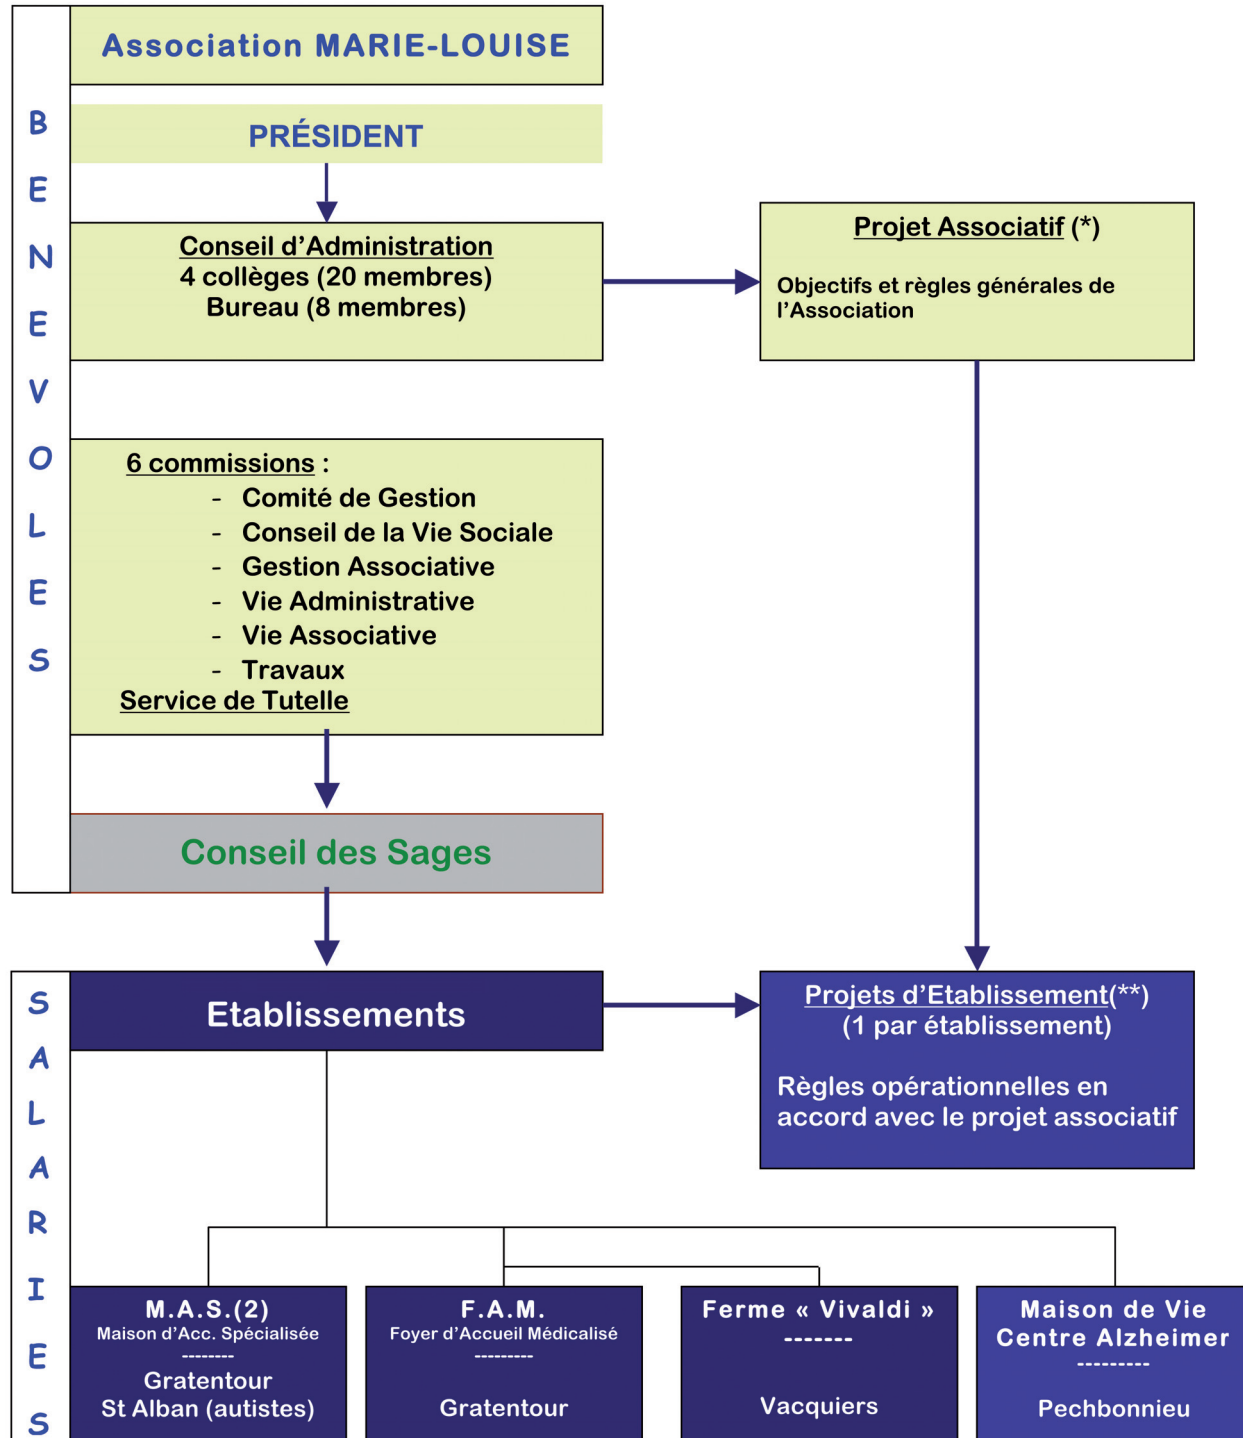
B
E
N
E
V
O
L
E
S

Association MARIE-LOUISE

PRÉSIDENT

Conseil d'Administration
4 collèges (20 membres)
Bureau (8 membres)

Projet Associatif (*)

Objectifs et règles générales de l'Association

6 commissions :
- Comité de Gestion
- Conseil de la Vie Sociale
- Gestion Associative
- Vie Administrative
- Vie Associative
- Travaux
Service de Tutelle

Conseil des Sages

S
A
L
A
R
I
E
S

Etablissements

Projets d'Etablissement(**)
(1 par établissement)

Règles opérationnelles en accord avec le projet associatif

M.A.S.(2)
Maison d'Acc. Spécialisée
--------
Gratentour
St Alban (autistes)

F.A.M.
Foyer d'Accueil Médicalisé
---------
Gratentour

Ferme « Vivaldi »
-------
Vacquiers

Maison de Vie
Centre Alzheimer
---------
Pechbonnieu